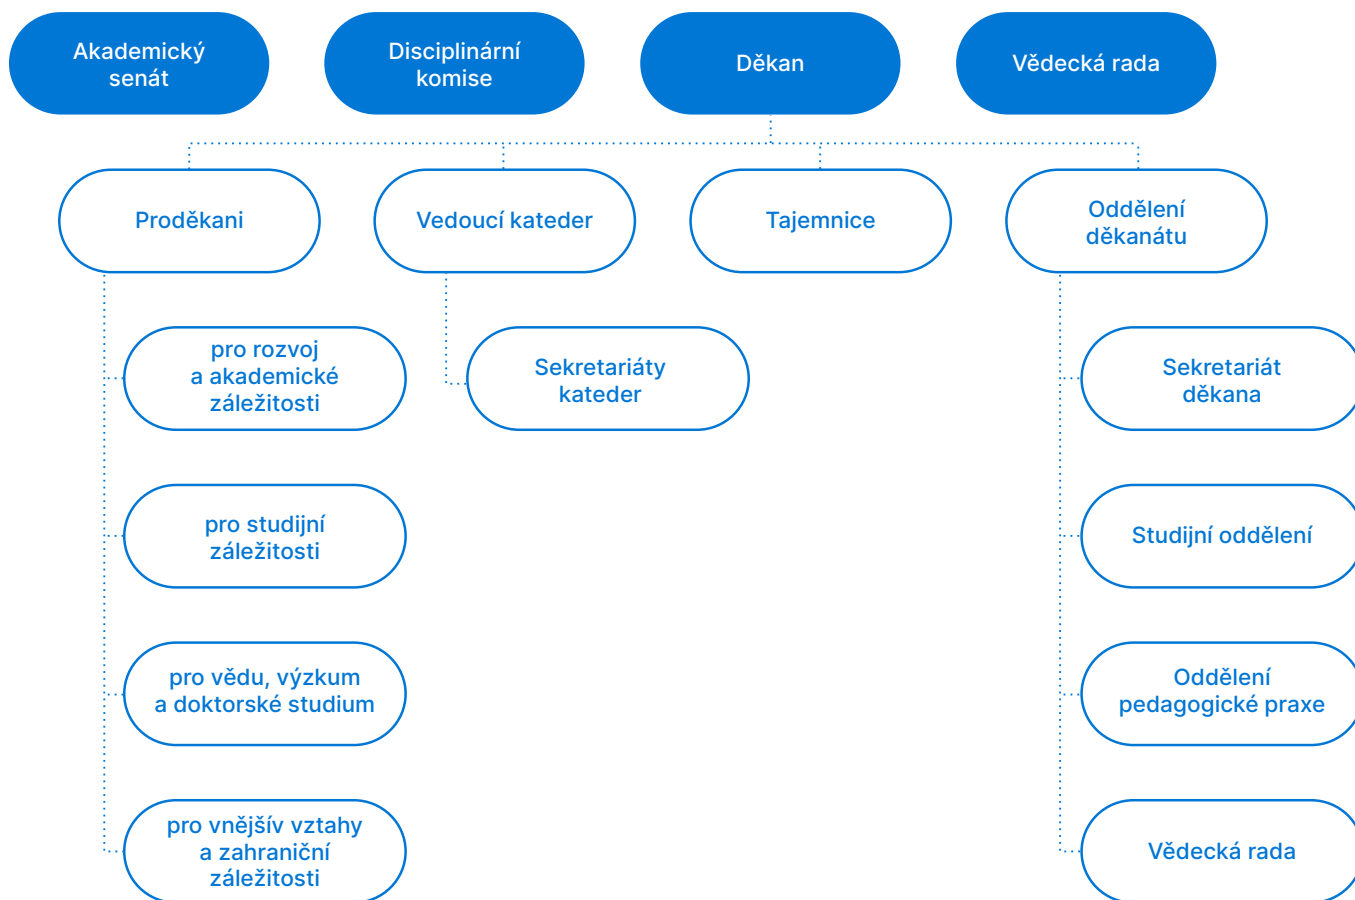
Akademický senát

Disciplinární komise

Děkan

Vědecká rada

Proděkani

Vedoucí kateder

Tajemnice

Oddělení děkanátu

pro rozvoj a akademické záležitosti

Sekretariáty kateder

Sekretariát děkana

pro studijní záležitosti

Studijní oddělení

pro vědu, výzkum a doktorské studium

Oddělení pedagogické praxe

pro vnějšív vztahy a zahraniční záležitosti

Vědecká rada